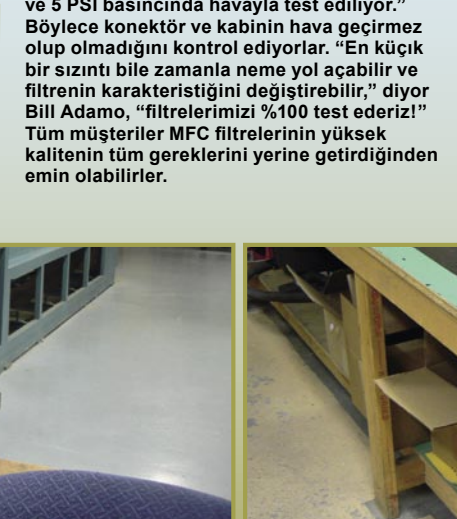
ve 5 PSI basıncında havayla test ediliyor." Böylece konektör ve kabinin hava geçirmez olup olmadığını kontrol ediyorlar. "En küçük bir sızıntı bile zamanla neme yol açabilir ve filtrenin karakteristiğini değiştirebilir," diyor Bill Adamo, "filtrelerimizi %100 test ederiz!" Tüm müşteriler MFC filtrelerinin yüksek kalitenin tüm gereklerini yerine getirdiğinden emin olabilirler.